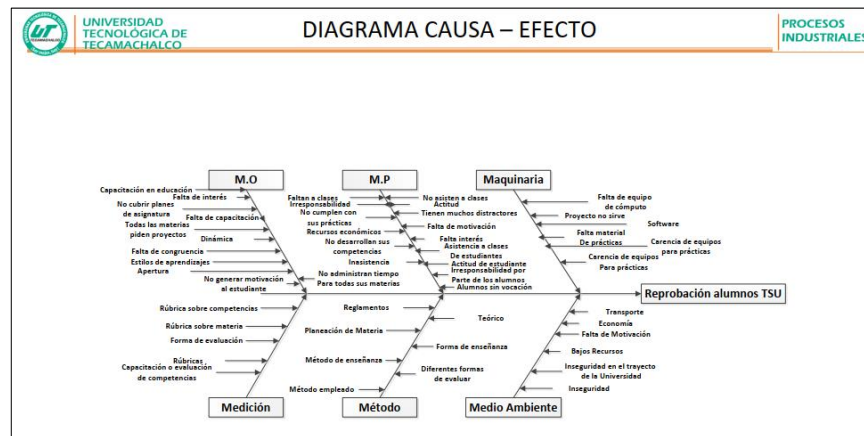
UNIVERSIDAD TECNOLÓGICA DE TECAMACHALCO

DIAGRAMA CAUSA – EFECTO

PROCESOS INDUSTRIALES

M.O

Capacitación en educación
Falta de interés
No cubrir planes de asignatura
Falta de capacitación
Todas las materias piden proyectos
Dinámica
Falta de congruencia
Estilos de aprendizajes
Apertura
No generar motivación al estudiante

M.P

Faltan a clases
Irresponsabilidad
No cumplen con sus prácticas
Recursos económicos
No desarrollan sus competencias
Inasistencia
No administran tiempo Para todas sus materias
No asisten a clases
Actitud
Tienen muchos distractores
Falta de motivación
Falta interés
Asistencia a clases De estudiantes
Actitud de estudiante
Irresponsabilidad por Parte de los alumnos
Alumnos sin vocación

Maquinaria

Falta de equipo de cómputo
Proyecto no sirve
Software
Falta material De prácticas
Carencia de equipos para prácticas
Carencia de equipos Para prácticas

Reprobación alumnos TSU

Rúbrica sobre competencias
Rúbrica sobre materia
Forma de evaluación
Rúbricas
Capacitación o evaluación de competencias

Medición

Reglamentos
Teórico
Planeación de Materia
Forma de enseñanza
Método de enseñanza
Diferentes formas de evaluar
Método empleado

Método

Transporte
Economía
Falta de Motivación
Bajos Recursos
Inseguridad en el trayecto de la Universidad
Inseguridad

Medio Ambiente